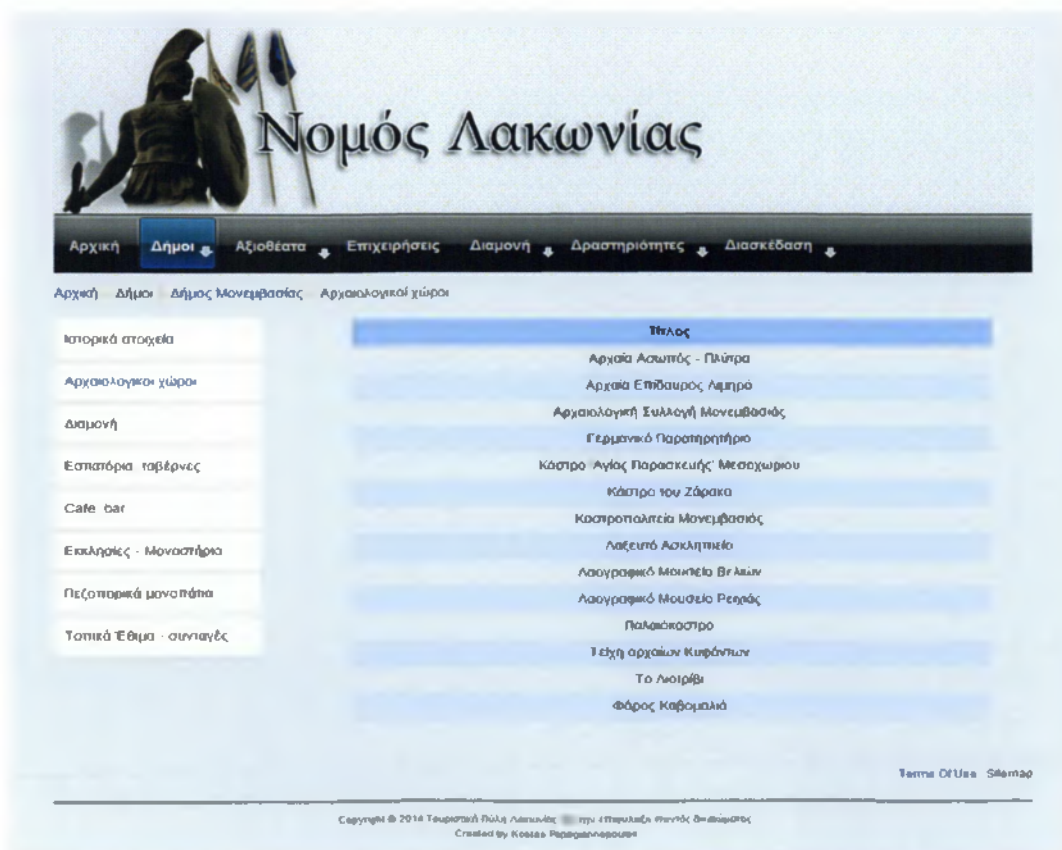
Νομός Λακωνίας

Αρχική Δήμοι Αξιοθέατα Επιχειρήσεις Διαμονή Δραστηριότητες Διασκέδαση

Αρχική Δήμοι Δήμος Μονεμβασίας Αρχαιολογικοί χώροι

Ιστορικά στοιχεία

Αρχαιολογικοί χώροι

Διαμονή

Εστιατόρια ταβέρνες

Cafe bar

Εκκλησίες - Μοναστήρια

Πεζοπορικά μονοπάτια

Τοπικά Έθιμα - συνταγές

| Τίτλος |
|---|
| Αρχαία Ασωπός - Πλύτρα |
| Αρχαία Επίδαυρος Λιμηρά |
| Αρχαιολογική Συλλογή Μονεμβασιάς |
| Γερμανικό Παρατηρητήριο |
| Κάστρο Αγίας Παρασκευής Μεσοχωρίου |
| Κάστρο του Ζάρακα |
| Καστροπολιτεία Μονεμβασιάς |
| Λαξευτό Ασκληπιείο |
| Λαογραφικό Μουσείο Βελιών |
| Λαογραφικό Μουσείο Ρειχιάς |
| Παλαιόκαστρο |
| Τείχη αρχαίων Κυφάντων |
| Το Λιοτρίβι |
| Φάρος Καβομαλιά |

Terms Of Use Sitemap

Copyright © 2014 Τουριστική Πύλη Λακωνίας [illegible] Επιφύλαξη παντός δικαιώματος
Created by Kostas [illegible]